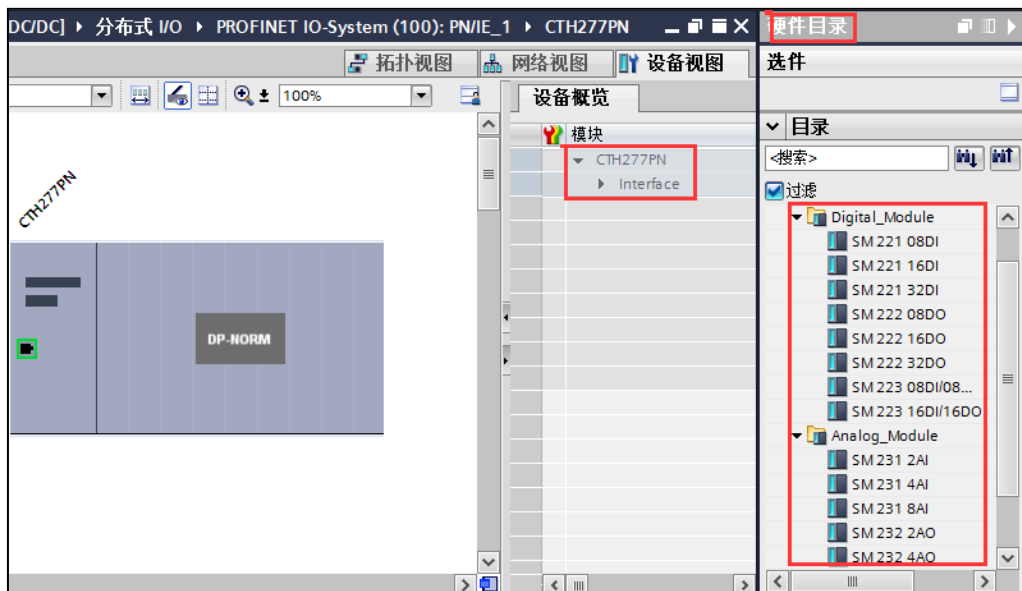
DC/DC] ▸ 分布式 I/O ▸ PROFINET IO-System (100): PN/IE_1 ▸ CTH277PN

硬件目录

拓扑视图 网络视图 设备视图

选件

100%

设备概览

模块

CTH277PN

Interface

目录

<搜索>

过滤

CTH277PN

DP-NORM

Digital_Module
SM 221 08DI
SM 221 16DI
SM 221 32DI
SM 222 08DO
SM 222 16DO
SM 222 32DO
SM 223 08DI/08...
SM 223 16DI/16DO
Analog_Module
SM 231 2AI
SM 231 4AI
SM 231 8AI
SM 232 2AO
SM 232 4AO